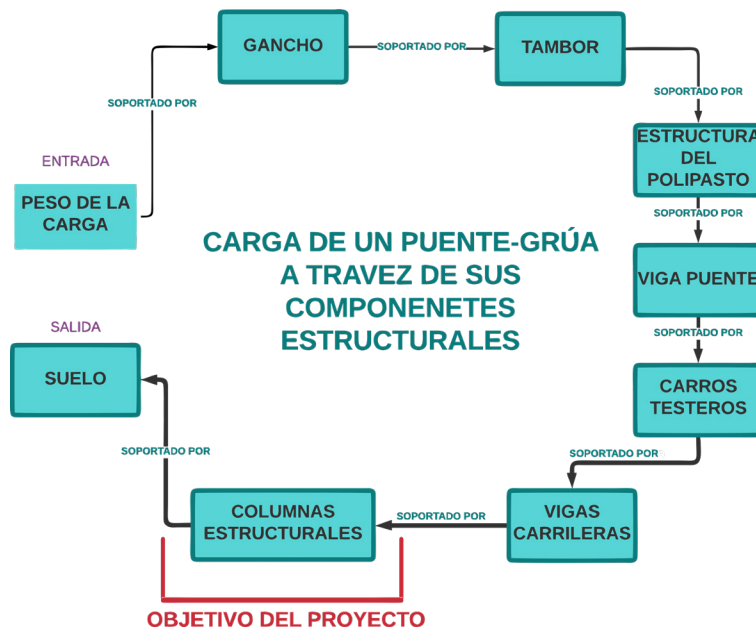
ENTRADA

PESO DE LA CARGA

SOPORTADO POR

GANCHO

SOPORTADO POR

TAMBOR

SOPORTADO POR

ESTRUCTURA DEL POLIPASTO

SOPORTADO POR

VIGA PUENTE

SOPORTADO POR

CARROS TESTEROS

SOPORTADO POR

VIGAS CARRILERAS

SOPORTADO POR

COLUMNAS ESTRUCTURALES

SOPORTADO POR

SALIDA

SUELO

CARGA DE UN PUENTE-GRÚA A TRAVEZ DE SUS COMPONENETES ESTRUCTURALES

OBJETIVO DEL PROYECTO